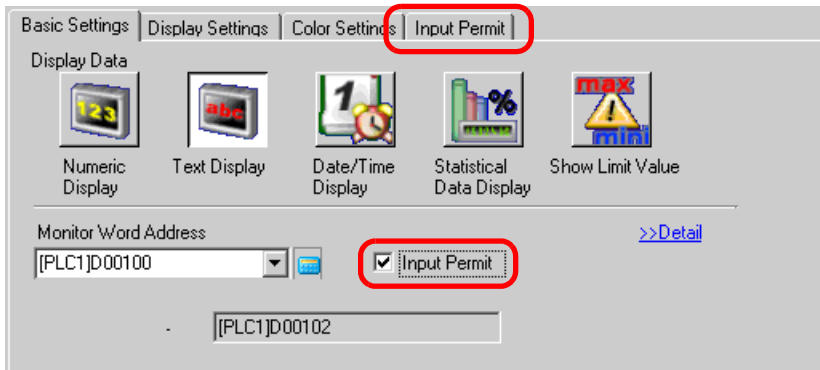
Basic Settings | Display Settings | Color Settings | Input Permit

Display Data

123
Numeric Display

abc
Text Display

1
Date/Time Display

%
Statistical Data Display

max
mini
Show Limit Value

Monitor Word Address
[PLC1]D00100

Input Permit

>>Detail

- [PLC1]D00102